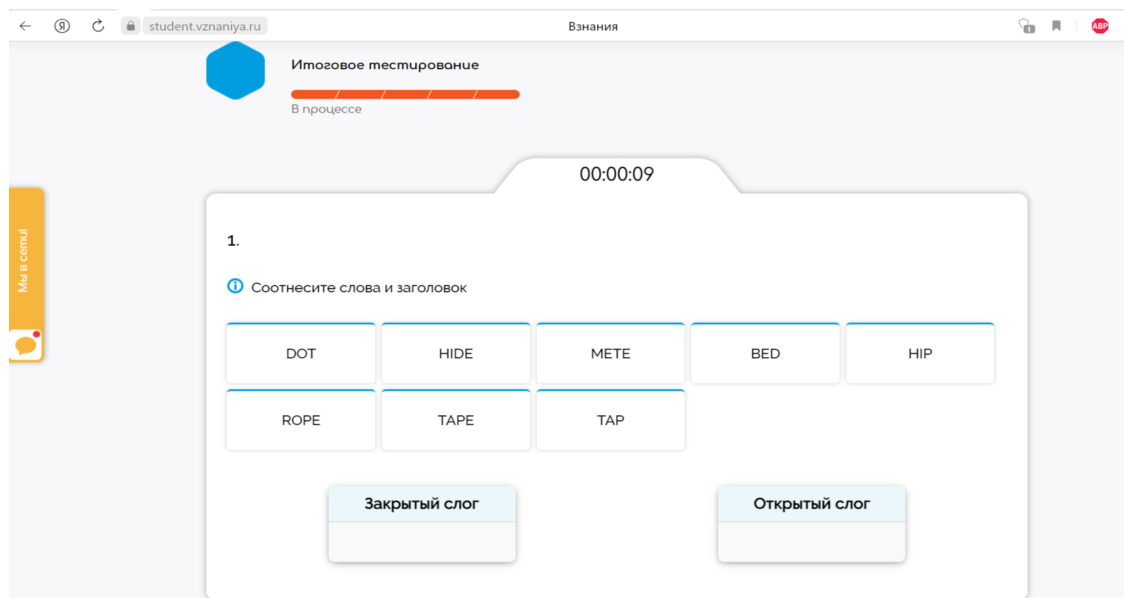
student.vznaniya.ru
Взнания
ABP

Итоговое тестирование
В процессе

Мы в сети!

00:00:09

1.

Соотнесите слова и заголовок

| DOT | HIDE | METE | BED | HIP |
|---|---|---|---|---|
| ROPE | TAPE | TAP | | |

Закрытый слог

Открытый слог